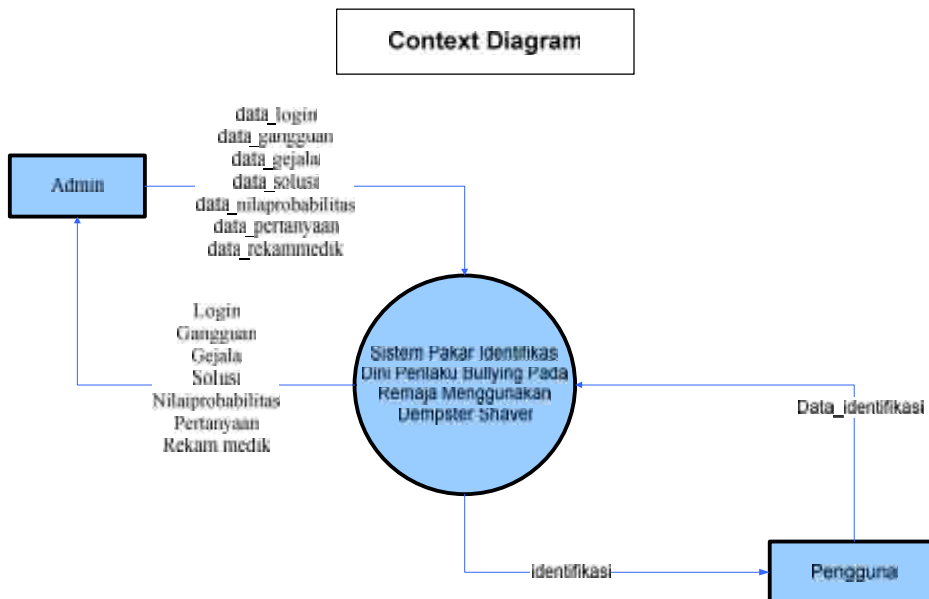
Context Diagram

Admin

data_login
data_gangguan
data_gejala
data_solusi
data_nilaprobabilitas
data_pertanyaan
data_rekammedik

Login
Gangguan
Gejala
Solusi
Nilaiprobabilitas
Pertanyaan
Rekam medik

Sistem Pakar Identifikas Dini Perilaku Bullying Pada Remaja Menggunakan Dempster Shaver

Data_identifikasi

identifikasi

Pengguna